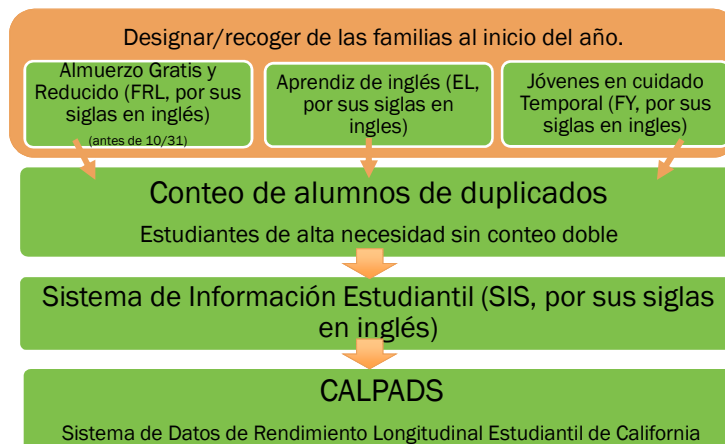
Designar/recoger de las familias al inicio del año.

Almuerzo Gratis y Reducido (FRL, por sus siglas en inglés)
(antes de 10/31)

Aprendiz de inglés (EL, por sus siglas en ingles)

Jóvenes en cuidado Temporal (FY, por sus siglas en ingles)

Conteo de alumnos de duplicados

Estudiantes de alta necesidad sin conteo doble

Sistema de Información Estudiantil (SIS, por sus siglas en inglés)

CALPADS

Sistema de Datos de Rendimiento Longitudinal Estudiantil de California